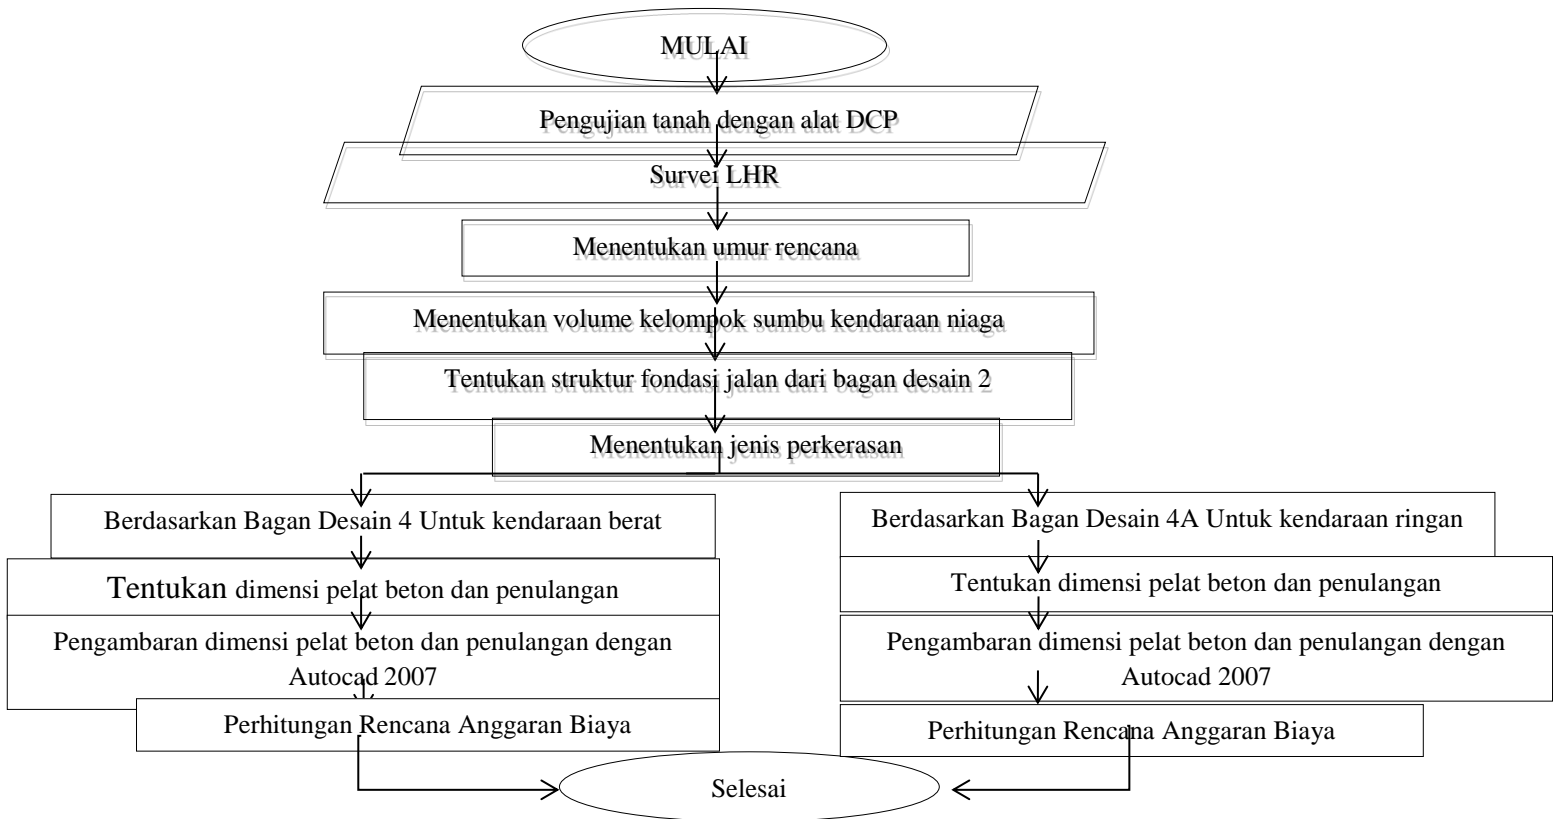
MULAI

Pengujian tanah dengan alat DCP

Survei LHR

Menentukan umur rencana

Menentukan volume kelompok sumbu kendaraan niaga

Tentukan struktur fondasi jalan dari bagan desain 2

Menentukan jenis perkerasan

Berdasarkan Bagan Desain 4 Untuk kendaraan berat

Tentukan dimensi pelat beton dan penulangan

Pengambaran dimensi pelat beton dan penulangan dengan Autocad 2007

Perhitungan Rencana Anggaran Biaya

Berdasarkan Bagan Desain 4A Untuk kendaraan ringan

Tentukan dimensi pelat beton dan penulangan

Pengambaran dimensi pelat beton dan penulangan dengan Autocad 2007

Perhitungan Rencana Anggaran Biaya

Selesai